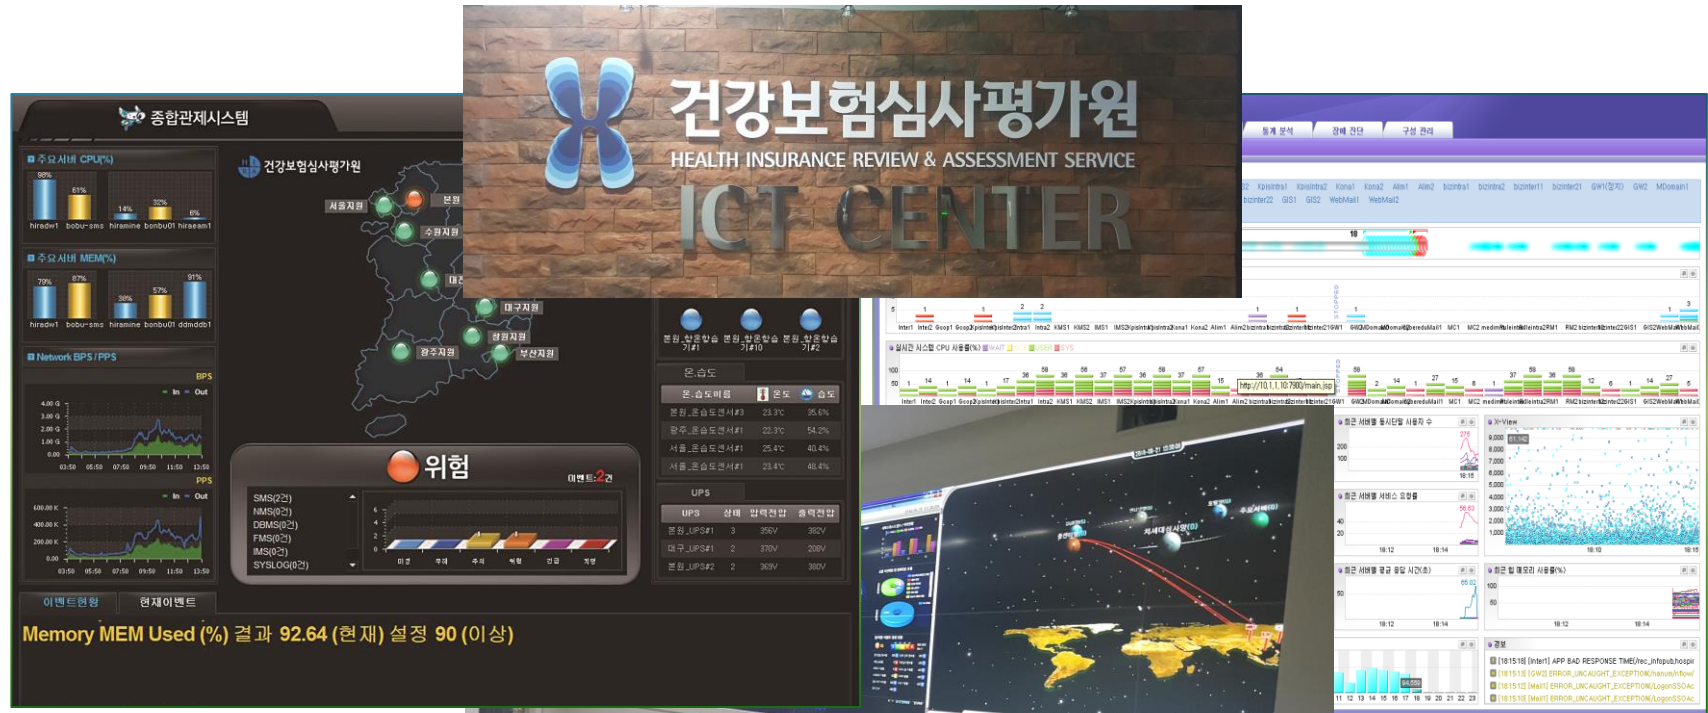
건강보험심사평가원
HEALTH INSURANCE REVIEW & ASSESSMENT SERVICE
ICT CENTER

종합관제시스템

주요서버 CPU(%)
98% 61% 14% 32% 6%
hiradw1 bobu-sms hiramine bonbu01 hiraeam1

주요서버 MEM(%)
79% 87% 38% 57% 91%
hiradw1 bobu-sms hiramine bonbu01 ddmddb1

Network BPS / PPS
BPS
In Out
4.00 G 3.00 G 2.00 G 1.00 G 0.00
03:50 05:50 07:50 09:50 11:50 13:50
PPS
In Out
600.00 K 400.00 K 200.00 K 0.00
03:50 05:50 07:50 09:50 11:50 13:50

건강보험심사평가원
서울지원 본원 수원지원 대구지원 창원지원 부산지원 광주지원

위험
이벤트:2건
SMS(2건)
NMS(0건)
DBMS(0건)
FMS(0건)
IMS(0건)
SYSLOG(0건)

본원_항온항습기#1 본원_항온항습기#10 본원_항온항습기#2

온.습도
| 온.습도이름 | 온도 | 습도 |
|---|---|---|
| 본원_온습도센서#3 | 23.3℃ | 35.6% |
| 광주_온습도센서#1 | 22.3℃ | 54.2% |
| 서울_온습도센서#1 | 25.4℃ | 40.4% |
| 서울_온습도센서#1 | 23.4℃ | 40.4% |

UPS
| UPS | 상태 | 입력전압 | 출력전압 |
|---|---|---|---|
| 본원_UPS#1 | 3 | 356V | 382V |
| 대구_UPS#1 | 2 | 370V | 208V |
| 본원_UPS#2 | 2 | 369V | 380V |

이벤트현황 현재이벤트
Memory MEM Used (%) 결과 92.64 (현재) 설정 90 (이상)

통계 분석 장애 진단 구성 관리
실시간 시스템 CPU 사용률(%)
http://10.1.1.10:7900/main.jsp
최근 서버별 동시단말 사용자 수
X-View
최근 서버별 서비스 요청률
최근 서버별 평균 응답 시간(초)
최근 힙 메모리 사용률(%)
경보
[18:15:18] [Inter1] APP BAD RESPONSE TIME(/rec_infopub,hospir
[18:15:13] [GW2] ERROR_UNCAUGHT_EXCEPTION
[18:15:12] [Mail1] ERROR_UNCAUGHT_EXCEPTION/LogonSSOAc
[18:15:10] [Mail1] ERROR_UNCAUGHT_EXCEPTION/LogonSSOAc